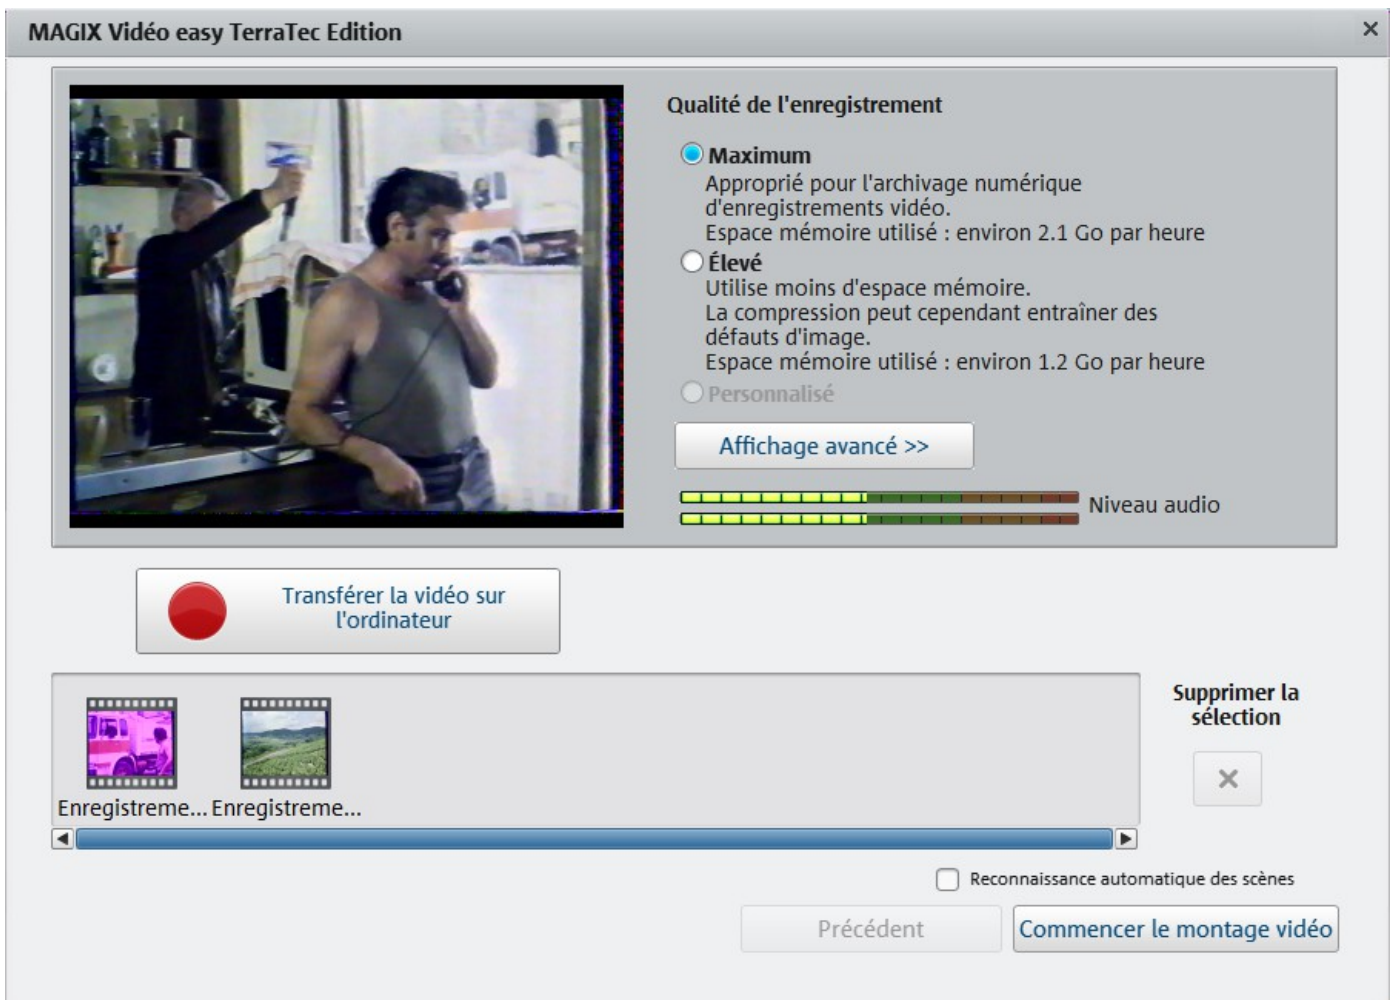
MAGIX Vidéo easy TerraTec Edition

×

Qualité de l'enregistrement

Maximum
Approprié pour l'archivage numérique d'enregistrements vidéo.
Espace mémoire utilisé : environ 2.1 Go par heure

Élevé
Utilise moins d'espace mémoire.
La compression peut cependant entraîner des défauts d'image.
Espace mémoire utilisé : environ 1.2 Go par heure

Personnalisé

Affichage avancé >>

Niveau audio

Transférer la vidéo sur l'ordinateur

Enregistreme... Enregistreme...

Supprimer la sélection

Reconnaissance automatique des scènes

Précédent

Commencer le montage vidéo